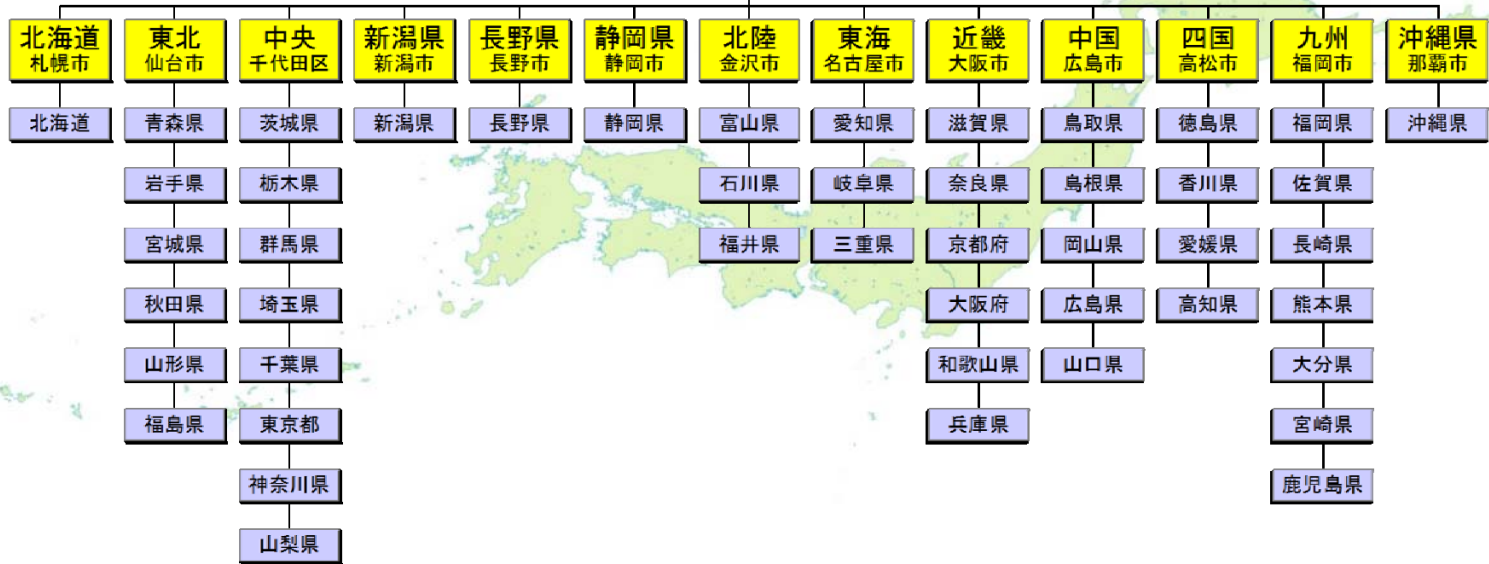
北海道
札幌市

北海道

東北
仙台市

青森県
岩手県
宮城県
秋田県
山形県
福島県

中央
千代田区

茨城県
栃木県
群馬県
埼玉県
千葉県
東京都
神奈川県
山梨県

新潟県
新潟市

新潟県

長野県
長野市

長野県

静岡県
静岡市

静岡県

北陸
金沢市

富山県
石川県
福井県

東海
名古屋市

愛知県
岐阜県
三重県

近畿
大阪市

滋賀県
奈良県
京都府
大阪府
和歌山県
兵庫県

中国
広島市

鳥取県
島根県
岡山県
広島県
山口県

四国
高松市

徳島県
香川県
愛媛県
高知県

九州
福岡市

福岡県
佐賀県
長崎県
熊本県
大分県
宮崎県
鹿児島県

沖縄県
那覇市

沖縄県